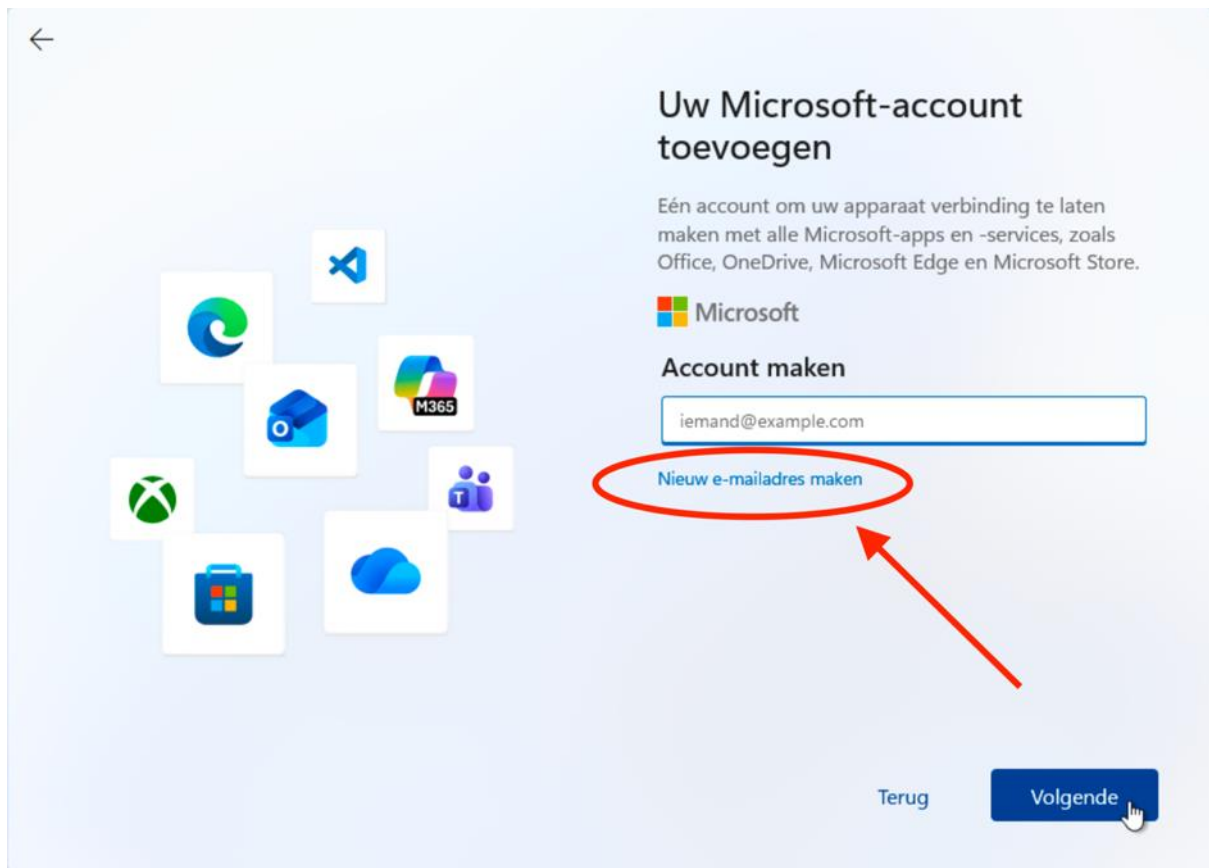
Uw Microsoft-account toevoegen

Eén account om uw apparaat verbinding te laten maken met alle Microsoft-apps en -services, zoals Office, OneDrive, Microsoft Edge en Microsoft Store.

M365

Microsoft

Account maken

iemand@example.com

Nieuw e-mailadres maken

Terug

Volgende